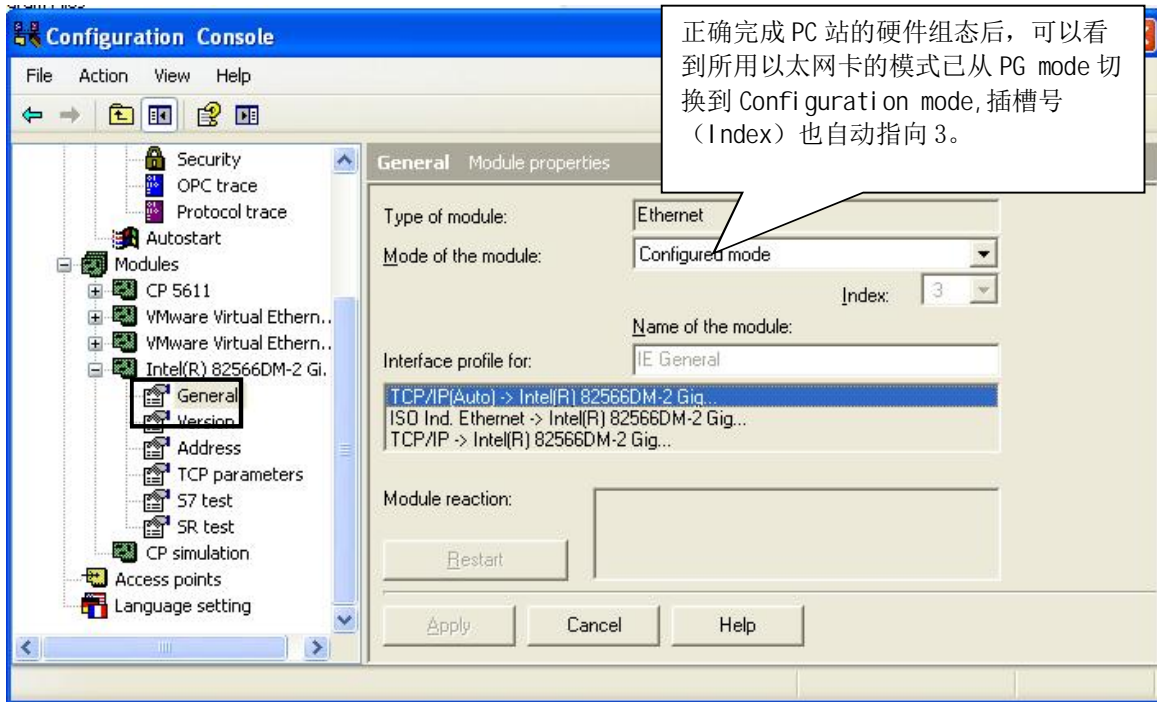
Configuration Console

File Action View Help

正确完成 PC 站的硬件组态后，可以看到所用以太网卡的模式已从 PG mode 切换到 Configuration mode,插槽号（Index）也自动指向 3。

Security
OPC trace
Protocol trace
Autostart
Modules
CP 5611
VMware Virtual Ethern...
VMware Virtual Ethern...
Intel(R) 82566DM-2 Gi.
General
Version
Address
TCP parameters
S7 test
SR test
CP simulation
Access points
Language setting

General Module properties

Type of module: Ethernet
Mode of the module: Configured mode
Index: 3
Name of the module:
Interface profile for: IE General

TCP/IP(Auto) -> Intel(R) 82566DM-2 Gig...
ISO Ind. Ethernet -> Intel(R) 82566DM-2 Gig...
TCP/IP -> Intel(R) 82566DM-2 Gig...

Module reaction:

Restart

Apply Cancel Help